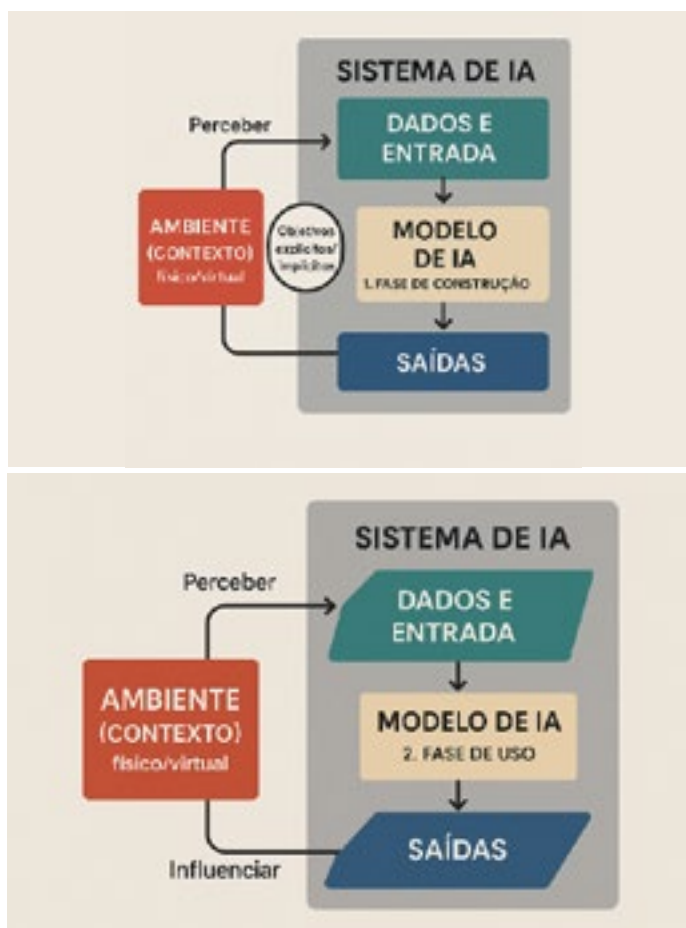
SISTEMA DE IA

Perceber

DADOS E ENTRADA

AMBIENTE (CONTEXTO) físico/virtual

Objectivos explícitos/ implícitos

MODELO DE IA
1. FASE DE CONSTRUÇÃO

SAÍDAS

SISTEMA DE IA

Perceber

DADOS E ENTRADA

AMBIENTE (CONTEXTO) físico/virtual

MODELO DE IA
2. FASE DE USO

SAÍDAS

Influenciar